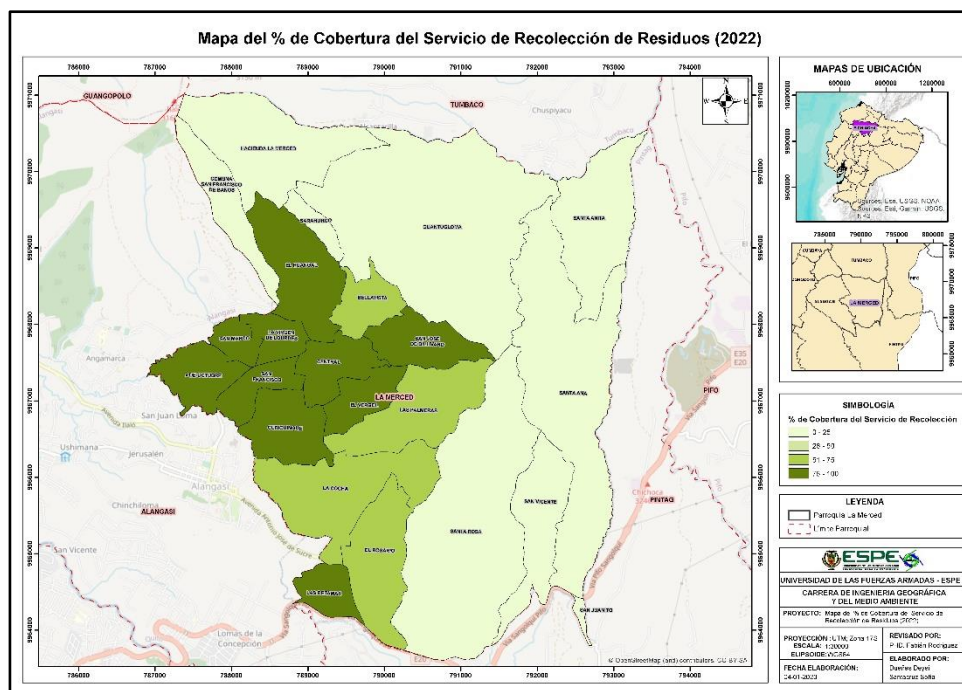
Mapa del % de Cobertura del Servicio de Recolección de Residuos (2022)

786000 787000 788000 789000 790000 791000 792000 793000 794000

GUANGOPOLO
TUMBACO
Chuspiyacu
HACIENDA LA SERGEO
COMUNA SAN FRANCISCO DE BAÑOS
SARAHUHO
CUATUCLOTA
SANTA ANITA
EL PLACER
BELLAVISTA
SAN MARCO
EL CRUCE DE LOURDES
SAN JOSE DE GUANGAL
CENTRAL
EL TUCUDARO
SAN FRANCISCO
LA MERCED
EL MORRO
LAS PALMERAS
EL ROSARIO
SANTA ANA
Angamarca
San Juan Loma
Ushimana
Jerusalén
Alangasí
ALANGASI
Chinchilloma
San Vicente
LA COCHA
SAN VICENTE
SANTA ROSA
EL ROSARIO
LAS PALMAS
SAN JUANITO
PIFO
Chichipa
PINTAG
Lomas de la Concepción
E35 E20

© OpenStreetMap (and) contributors, CC-BY-SA

MAPAS DE UBICACIÓN
600000 900000 1200000
Sources: Esri, USGS, NOAA
Sources: Esri, Garmin, USGS, NPS
785000 790000 795000 800000
TUMBACO
GUANGOPOLO
ALANGASI
LA MERCED
PIFO
PINTAG

SIMBOLOGÍA
% de Cobertera del Servicio de Recolección
0 - 25
26 - 50
51 - 75
75 - 100

LEYENDA
Parroquia La Merced
Límite Parroquial

ESPE
UNIVERSIDAD DE LAS FUERZAS ARMADAS - ESPE
CARRERA DE INGENIERÍA GEOGRÁFICA Y DEL MEDIO AMBIENTE
PROYECTO: Mapa de % de Cobertura de Servicio de Recolección de Residuos (2022)
PROYECCIÓN: UTM Zona 17S
ESCALA: 1:30000
ELIPSOIDE: WGS84
REVISADO POR:
P.IE. Fabián Rodríguez
ELABORADO POR:
Dueñas Deysi
Sarmiento Sofía
FECHA ELABORACIÓN:
24-01-2023